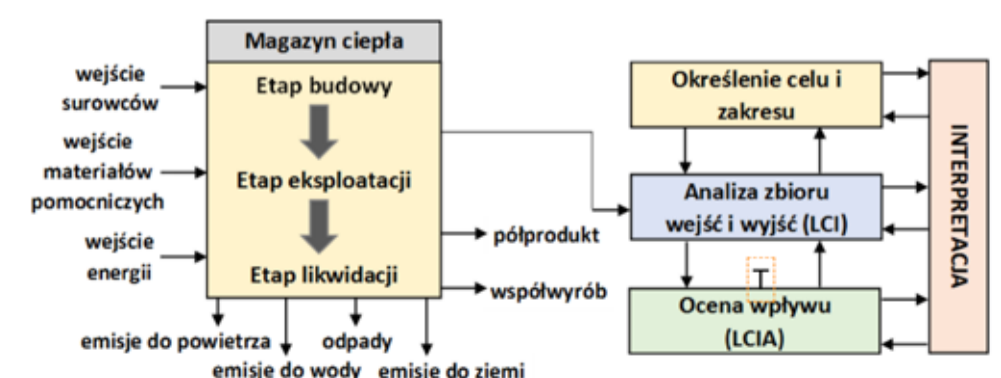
Magazyn ciepła

wejście surowców

wejście materiałów pomocniczych

wejście energii

Etap budowy

Etap eksploatacji

Etap likwidacji

półprodukt

współwyrób

emisje do powietrza

emisje do wody

odpady

emisje do ziemi

Określenie celu i zakresu

Analiza zbioru wejść i wyjść (LCI)

Ocena wpływu (LCIA)

INTERPRETACJA